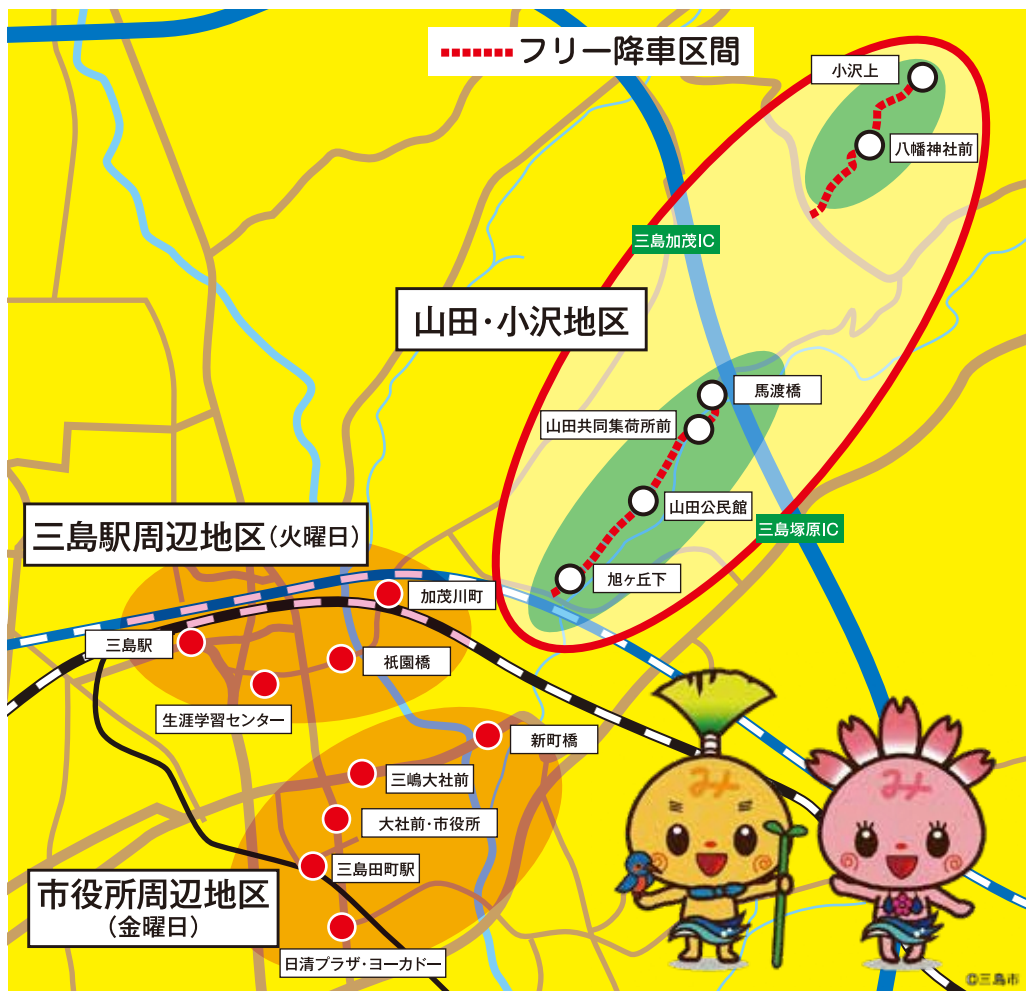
フリー降車区間

小沢上
八幡神社前
三島加茂IC
山田・小沢地区
馬渡橋
山田共同集荷所前
山田公民館
三島塚原IC
旭ケ丘下

三島駅周辺地区（火曜日）
加茂川町
三島駅
祇園橋
生涯学習センター
新町橋
三嶋大社前
大社前・市役所
三島田町駅
市役所周辺地区
（金曜日）
日清プラザ・ヨーカドー

みん
みん

©三島市